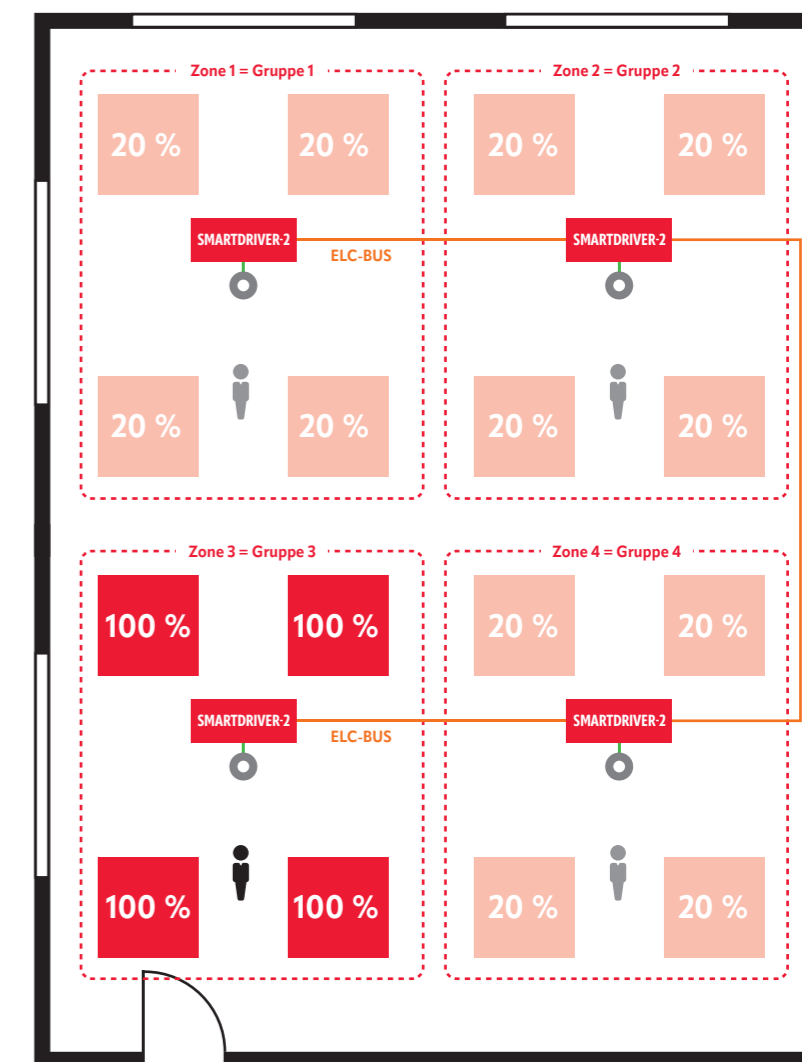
Zone 1 = Gruppe 1

20 %

20 %

SMARTDRIVER-2

ELC-BUS

20 %

20 %

Zone 2 = Gruppe 2

20 %

20 %

SMARTDRIVER-2

20 %

20 %

Zone 3 = Gruppe 3

100 %

100 %

SMARTDRIVER-2

ELC-BUS

100 %

100 %

Zone 4 = Gruppe 4

20 %

20 %

SMARTDRIVER-2

20 %

20 %